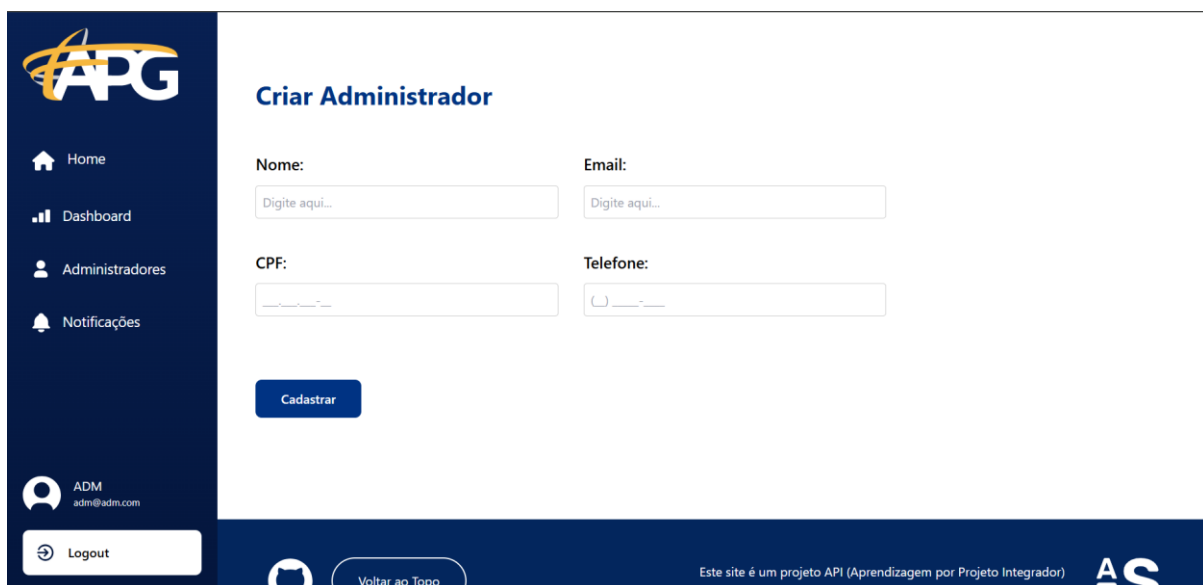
APG

Home

Dashboard

Administradores

Notificações

ADM
adm@adm.com

Logout

Criar Administrador

Nome:

Digite aqui...

Email:

Digite aqui...

CPF:

\_\_\_.\_\_\_.\_\_\_-\_\_

Telefone:

(\_\_) \_\_\_\_\_-\_\_\_\_

Cadastrar

Voltar ao Topo

Este site é um projeto API (Aprendizagem por Projeto Integrador)

AS